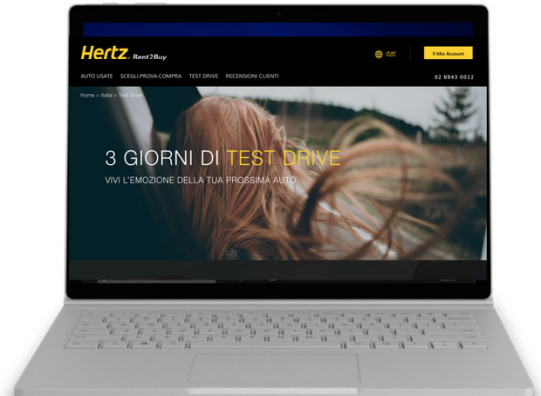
Hertz. Rent2Buy

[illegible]

Il Mio Account

AUTO USATE SCEGLI.PROVA.COMPRA TEST DRIVE RECENSIONI CLIENTI

02 6943 0012

Home > Italia > Test Drive

3 GIORNI DI TEST DRIVE

VIVI L'EMOZIONE DELLA TUA PROSSIMA AUTO